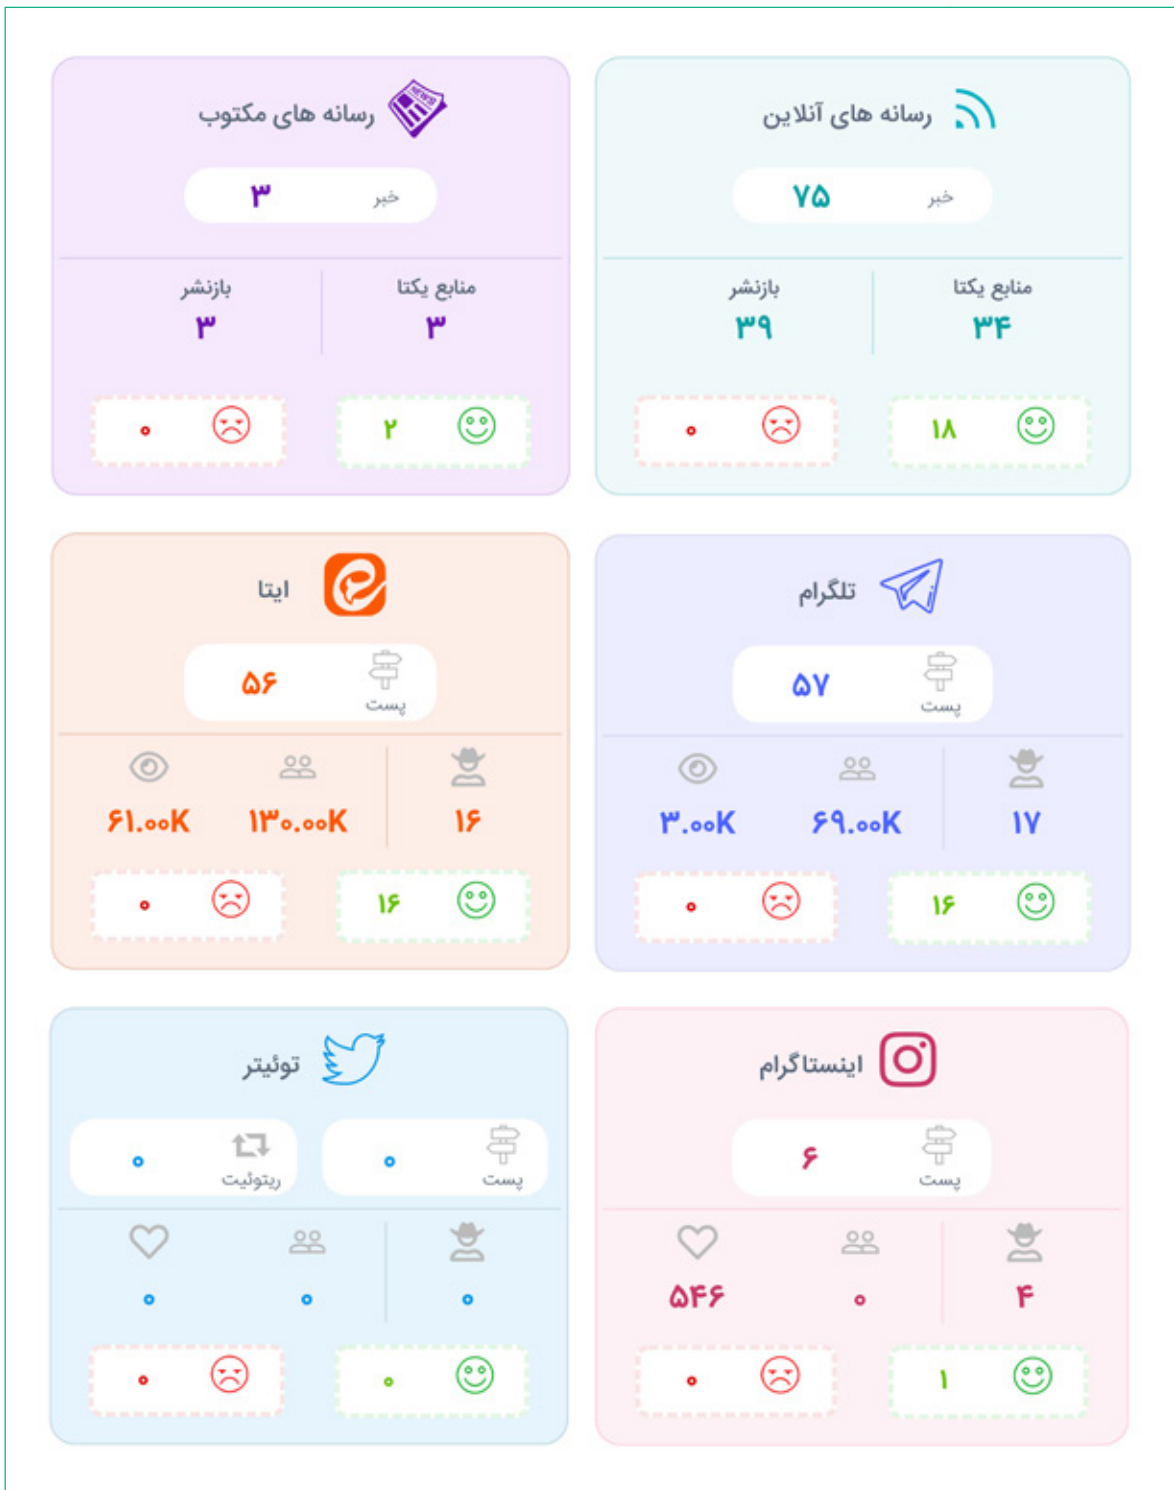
رسانه های آنلاین
خبر ۷۵
منابع یکتا ۳۴
بازنشر ۳۹
۱۸
۰

رسانه های مکتوب
NEWS
خبر ۳
منابع یکتا ۳
بازنشر ۳
۲
۰

تلگرام
پست ۵۷
۱۷
۶۹.۰۰K
۳.۰۰K
۱۶
۰

ایتا
پست ۵۶
۱۶
۱۳۰.۰۰K
۶۱.۰۰K
۱۶
۰

اینستاگرام
پست ۶
۴
۰
۵۴۶
۱
۰

توئیتر
پست ۰
ریتوئیت ۰
۰
۰
۰
۰
۰